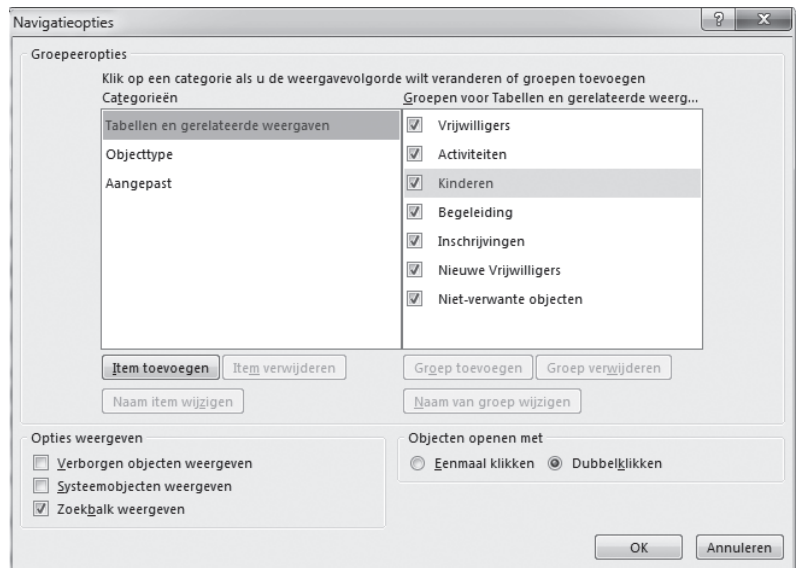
Navigatieopties

?

Groepeeropties

Klik op een categorie als u de weergavevolgorde wilt veranderen of groepen toevoegen

Categorieën

Tabellen en gerelateerde weergaven

Objecttype

Aangepast

Groepen voor Tabellen en gerelateerde weerg...

Vrijwilligers

Activiteiten

Kinderen

Begeleiding

Inschrijvingen

Nieuwe Vrijwilligers

Niet-verwante objecten

Item toevoegen

Item verwijderen

Naam item wijzigen

Groep toevoegen

Groep verwijderen

Naam van groep wijzigen

Opties weergeven

Verborgen objecten weergeven

Systeemobjecten weergeven

Zoekbalk weergeven

Objecten openen met

Eenmaal klikken

Dubbelklikken

OK

Annuleren